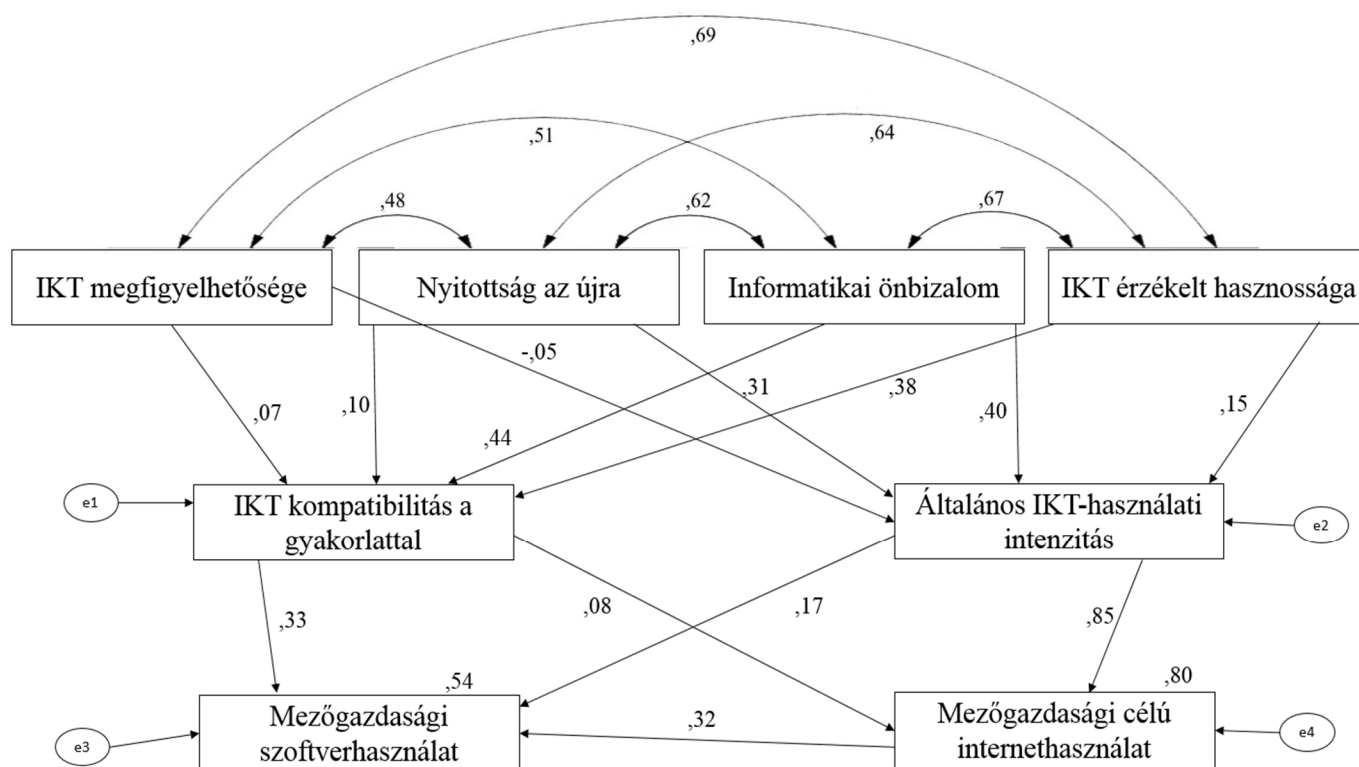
,69

,51

,64

,48

,62

,67

IKT megfigyelhetősége

Nyitottság az újra

Informatikai önbizalom

IKT érzékelt hasznossága

-,05

,07

,10

,31

,38

,40

,15

,44

e1

IKT kompatibilitás a gyakorlattal

Általános IKT-használati intenzitás

e2

,33

,08

,17

,85

,54

,80

e3

Mezőgazdasági szoftverhasználat

,32

Mezőgazdasági célú internethasználat

e4